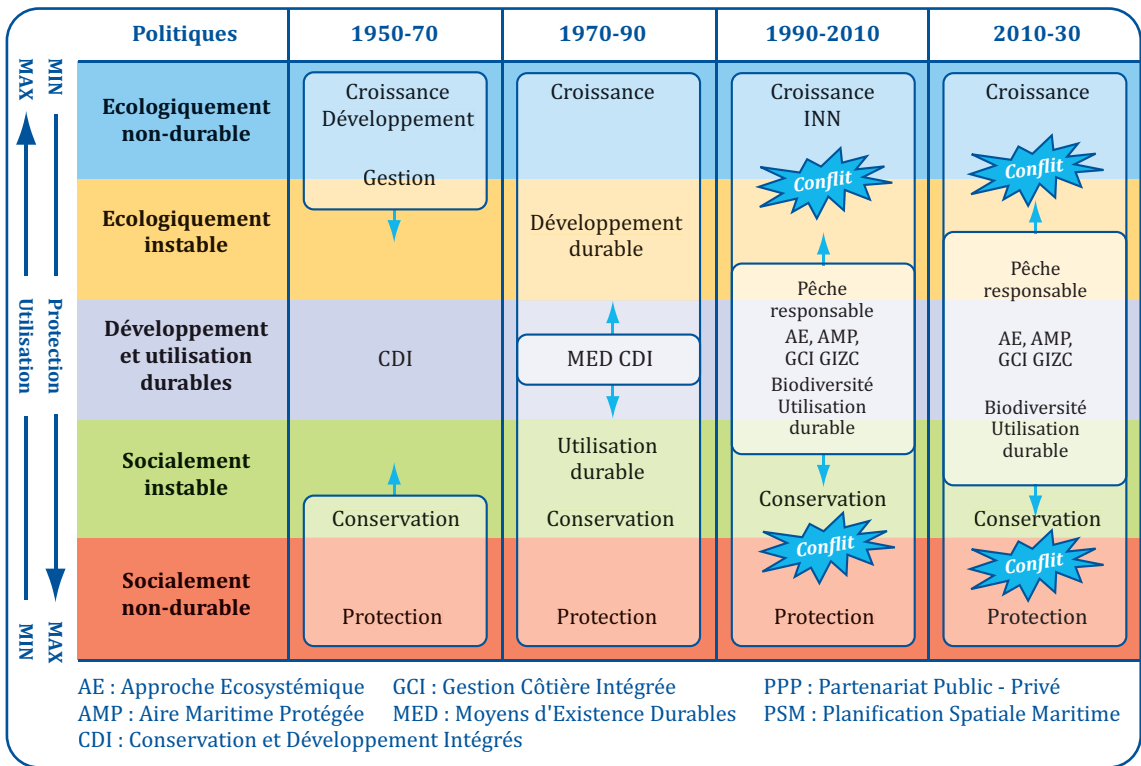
| Politiques | 1950-70 | 1970-90 | 1990-2010 | 2010-30 |
|---|---|---|---|---|
| Ecologiquement non-durable | Croissance Développement Gestion | Croissance | Croissance INN Conflit | Croissance Conflit |
| Ecologiquement instable | | Développement durable | | |
| Développement et utilisation durables | CDI | MED CDI | Pêche responsable AE, AMP, GCI GIZC Biodiversité Utilisation durable | Pêche responsable AE, AMP, GCI GIZC Biodiversité Utilisation durable |
| Socialement instable | Conservation | Utilisation durable Conservation | Conservation | Conservation |
| Socialement non-durable | Protection | Protection | Conflit Protection | Conflit Protection |

MAX MIN Utilisation
MIN MAX Protection

AE : Approche Ecosystémique
AMP : Aire Maritime Protégée
CDI : Conservation et Développement Intégrés
GCI : Gestion Côtière Intégrée
MED : Moyens d'Existence Durables
PPP : Partenariat Public - Privé
PSM : Planification Spatiale Maritime